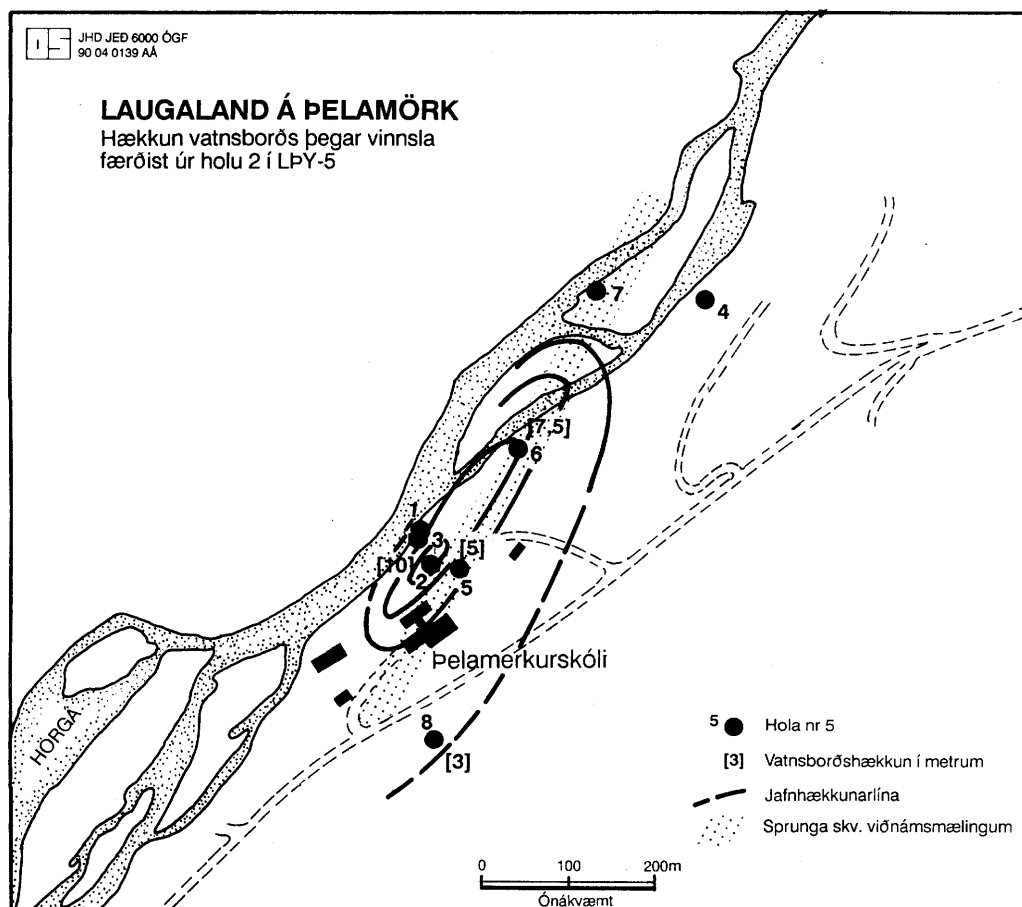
JHD JEÐ 6000 ÓGF
90 04 0139 ÁÁ

LAUGALAND Á ÞELAMÖRK
Hækkun vatnsborðs þegar vinnsla færðist úr holu 2 í LÞY-5

7
4
[7,5]
6
1
3
[10]
2
[5]
5
Þelamerkurskóli
HÖRGÁ
8
[3]

5 Hola nr 5
[3] Vatnsborðshækkun í metrum
Jafnhækkunarlína
Sprunga skv. viðnámsmælingum

0 100 200m
Ónákvæmt